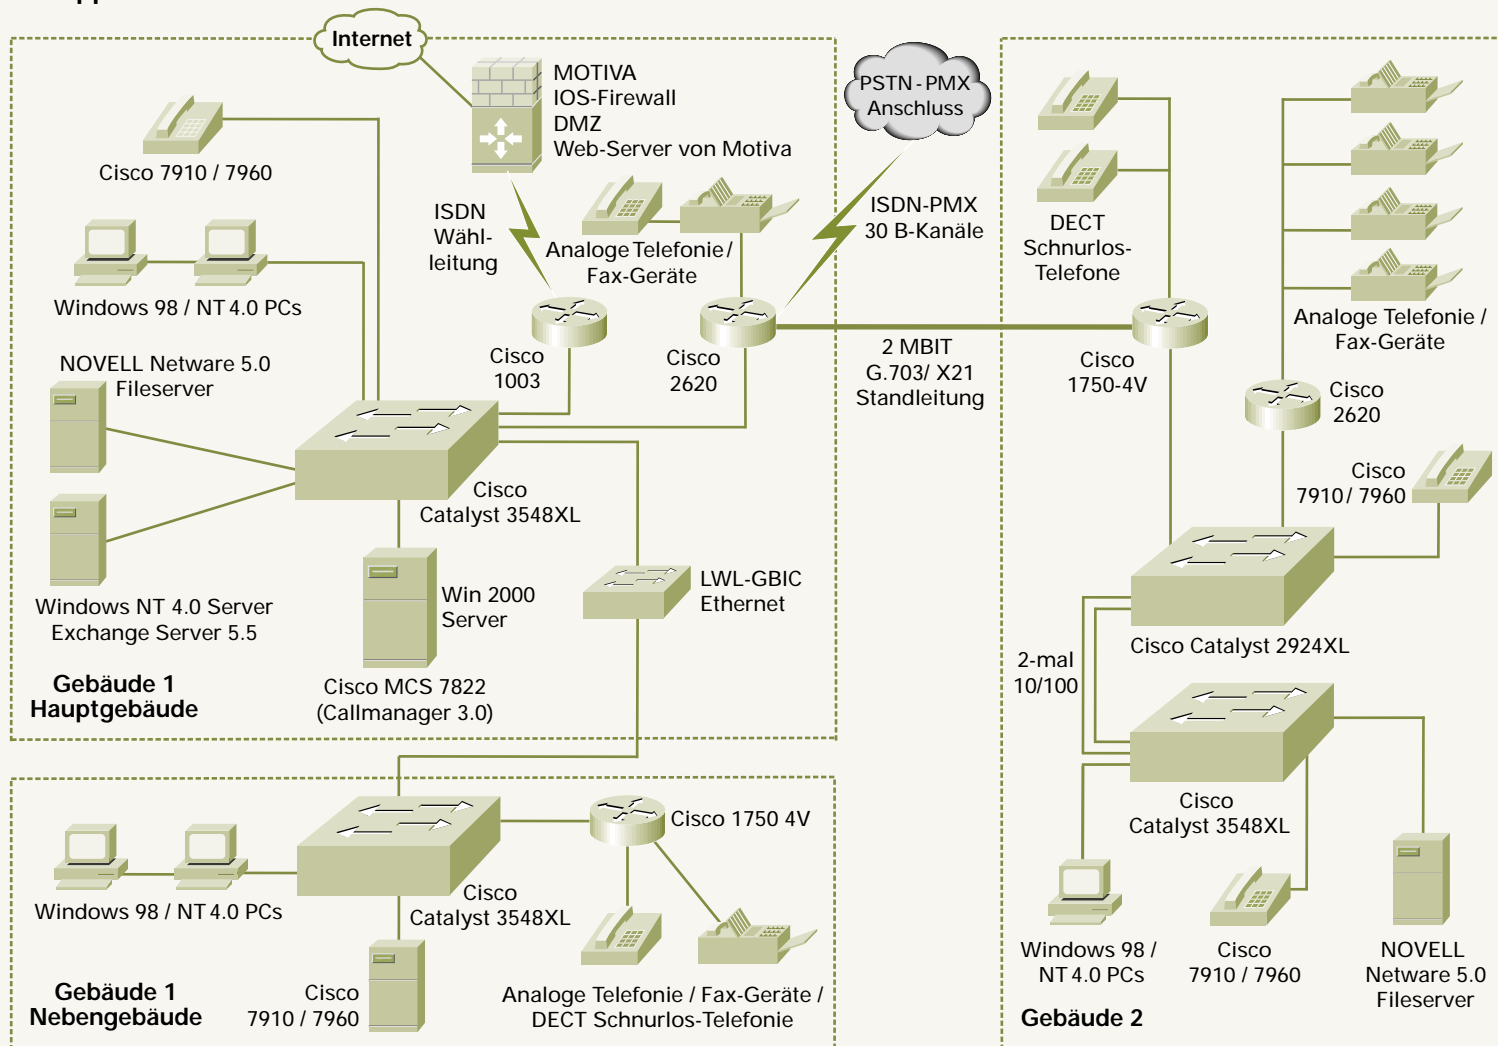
Internet

MOTIVA
IOS-Firewall
DMZ
Web-Server von Motiva

PSTN-PMX
Anschluss

Cisco 7910 / 7960

ISDN
Wähl-
leitung

Analoge Telefonie / Fax-Geräte

ISDN-PMX
30 B-Kanäle

DECT
Schnurlos-
Telefone

Windows 98 / NT 4.0 PCs

NOVELL Netware 5.0
Fileserver

Cisco
1003

Cisco
2620

2 MBIT
G.703/ X21
Standleitung

Cisco
1750-4V

Analoge Telefonie / Fax-Geräte

Cisco
2620

Cisco
Catalyst 3548XL

Cisco
7910/ 7960

Windows NT 4.0 Server
Exchange Server 5.5

Win 2000
Server

LWL-GBIC
Ethernet

Cisco Catalyst 2924XL

2-mal
10/100

Gebäude 1
Hauptgebäude

Cisco MCS 7822
(Callmanager 3.0)

Cisco 1750 4V

Cisco
Catalyst 3548XL

Windows 98 / NT 4.0 PCs

Cisco
Catalyst 3548XL

Windows 98 /
NT 4.0 PCs

Cisco
7910 / 7960

NOVELL
Netware 5.0
Fileserver

Gebäude 1
Nebengebäude

Cisco
7910 / 7960

Analoge Telefonie / Fax-Geräte /
DECT Schnurlos-Telefonie

Gebäude 2